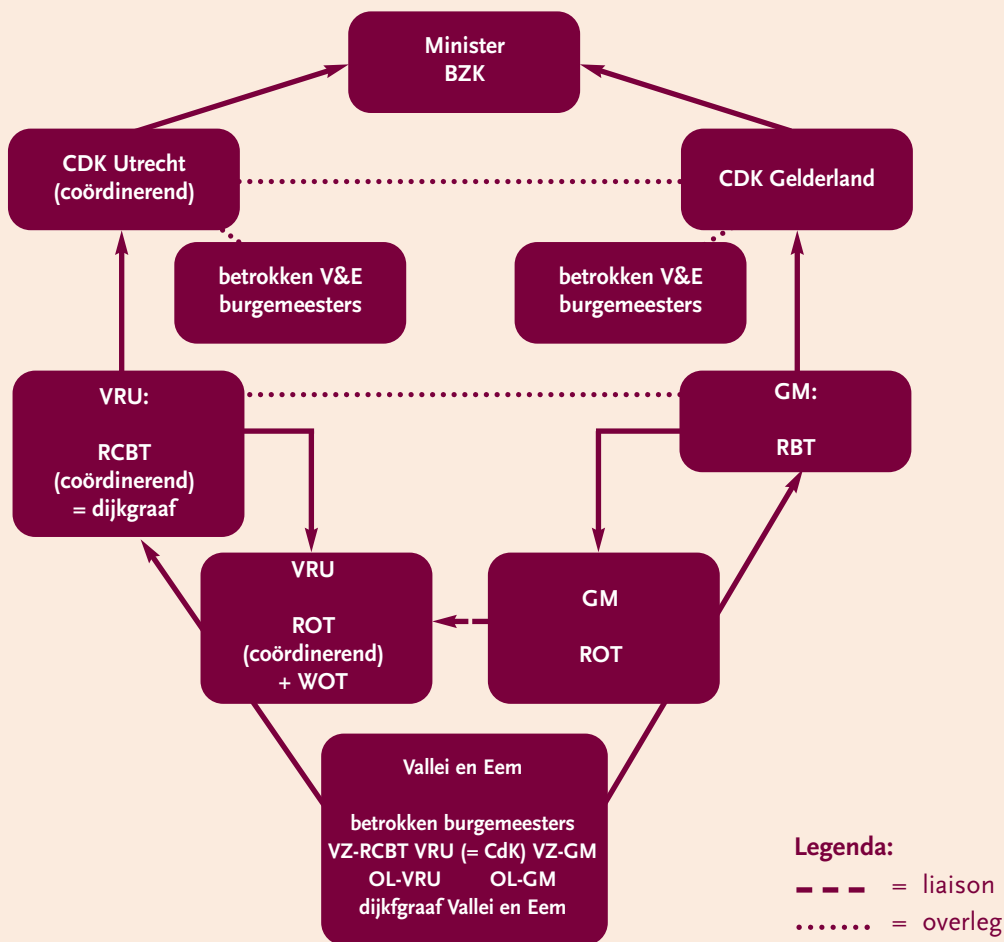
Minister
BZK

CDK Utrecht
(coördinerend)

CDK Gelderland

betrokken V&E
burgemeesters

betrokken V&E
burgemeesters

VRU:

RCBT
(coördinerend)
= dijkgraaf

GM:

RBT

VRU

ROT
(coördinerend)
+ WOT

GM

ROT

Vallei en Eem

betrokken burgemeesters
VZ-RCBT VRU (= CdK) VZ-GM
OL-VRU OL-GM
dijkfgraaf Vallei en Eem

Legenda:
= liaison
= overleg